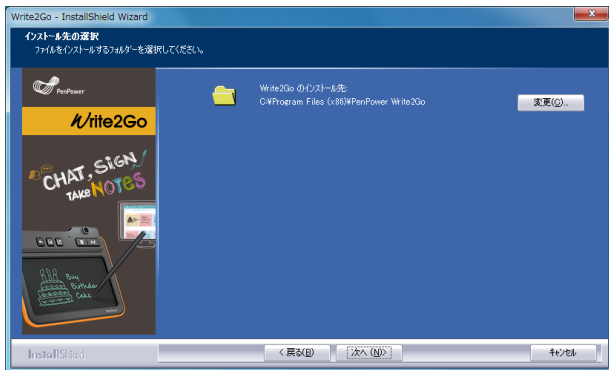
Write2Go - InstallShield Wizard

インストール先の選択
ファイルをインストールするフォルダーを選択してください。

PenPower
Write2Go
CHAT, SIGN TAKE NOTES
Buy Birthday Cake

Write2Go のインストール先:
C:¥Program Files (x86)¥PenPower Write2Go

変更(C)...

InstallShield

< 戻る(B)
次へ (N)>
キャンセル